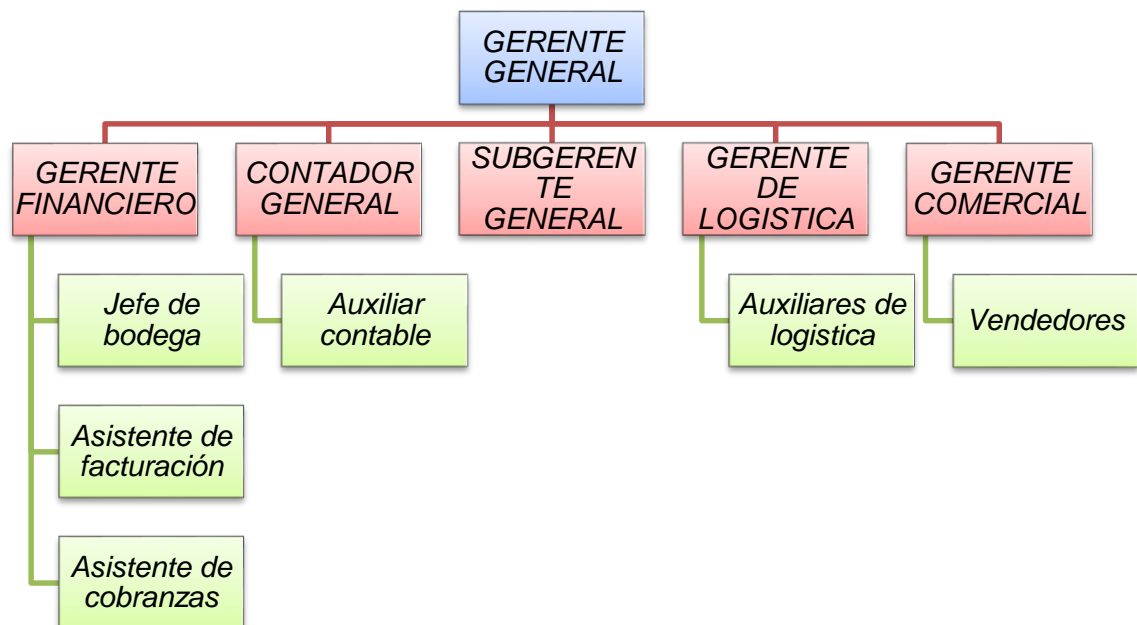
GERENTE GENERAL

GERENTE FINANCIERO

CONTADOR GENERAL

SUBGEREN TE GENERAL

GERENTE DE LOGISTICA

GERENTE COMERCIAL

Jefe de bodega

Asistente de facturación

Asistente de cobranzas

Auxiliar contable

Auxiliares de logistica

Vendedores